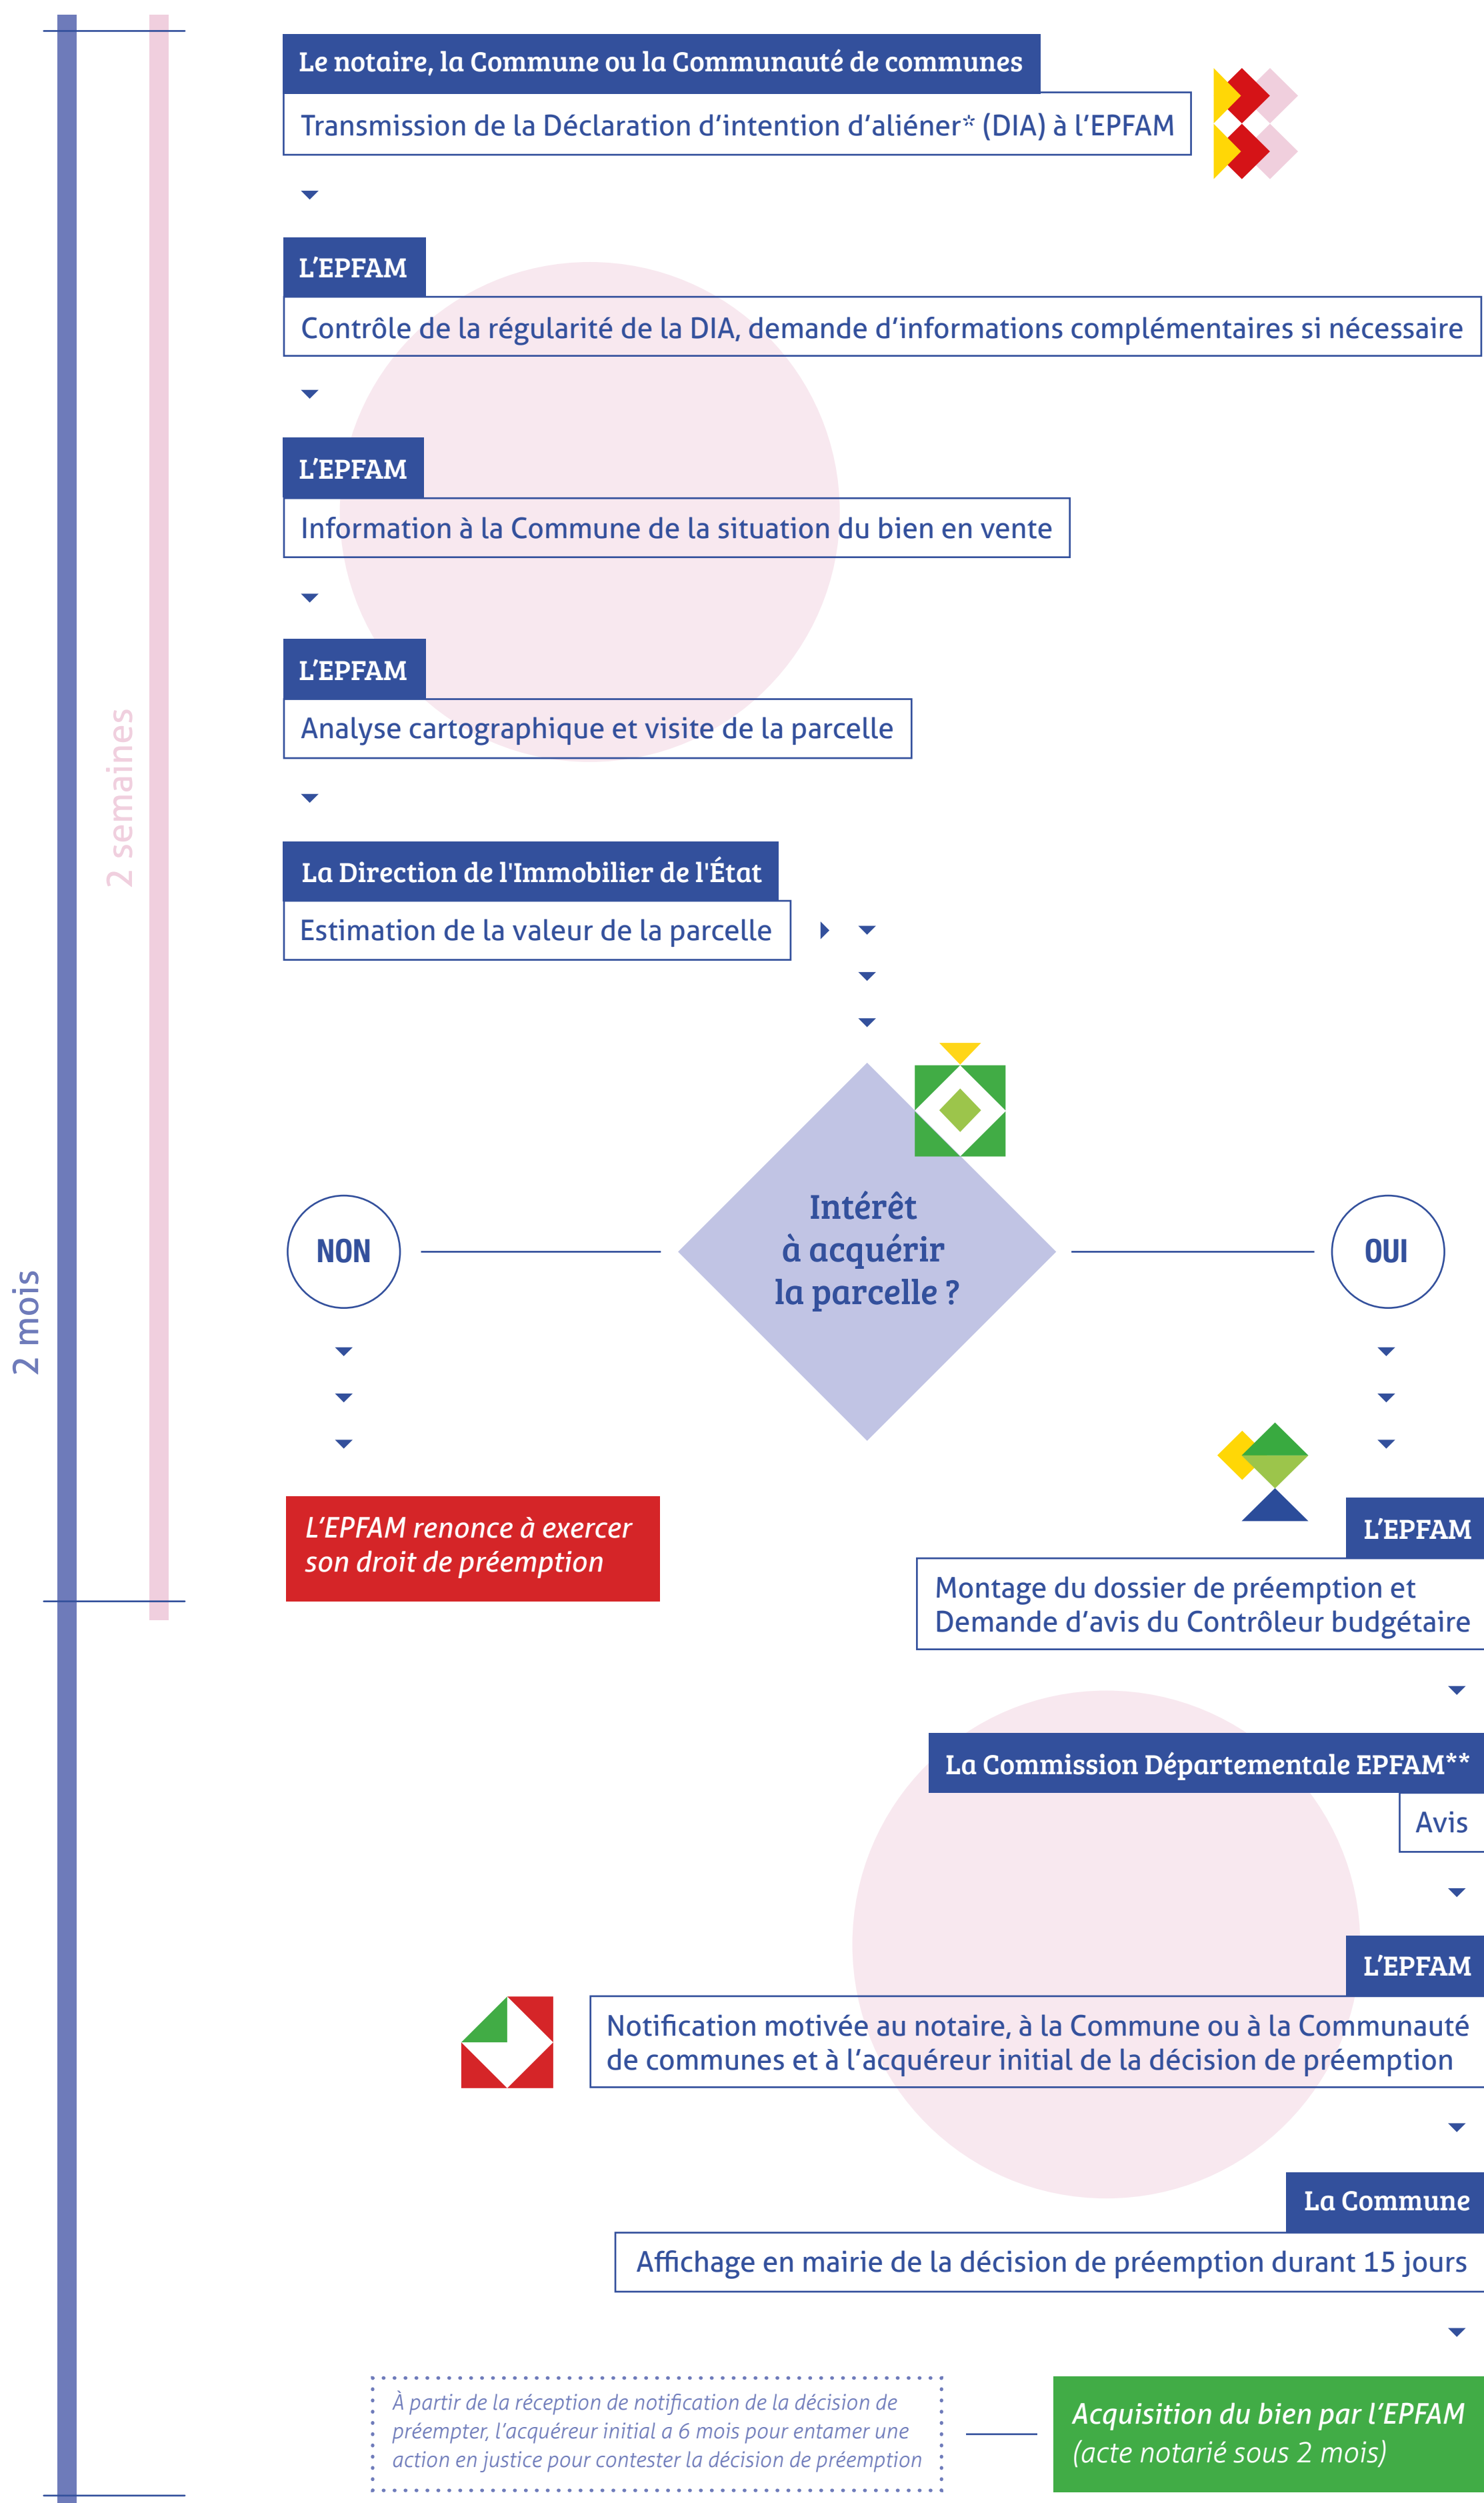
2 mois

2 semaines

Le notaire, la Commune ou la Communauté de communes

Transmission de la Déclaration d'intention d'aliéner* (DIA) à l'EPFAM

L'EPFAM

Contrôle de la régularité de la DIA, demande d'informations complémentaires si nécessaire

L'EPFAM

Information à la Commune de la situation du bien en vente

L'EPFAM

Analyse cartographique et visite de la parcelle

La Direction de l'Immobilier de l'État

Estimation de la valeur de la parcelle

Intérêt à acquérir la parcelle ?

NON

OUI

L'EPFAM renonce à exercer son droit de préemption

L'EPFAM

Montage du dossier de préemption et Demande d'avis du Contrôleur budgétaire

La Commission Départementale EPFAM**

Avis

L'EPFAM

Notification motivée au notaire, à la Commune ou à la Communauté de communes et à l'acquéreur initial de la décision de préemption

La Commune

Affichage en mairie de la décision de préemption durant 15 jours

À partir de la réception de notification de la décision de préempter, l'acquéreur initial a 6 mois pour entamer une action en justice pour contester la décision de préemption

Acquisition du bien par l'EPFAM (acte notarié sous 2 mois)